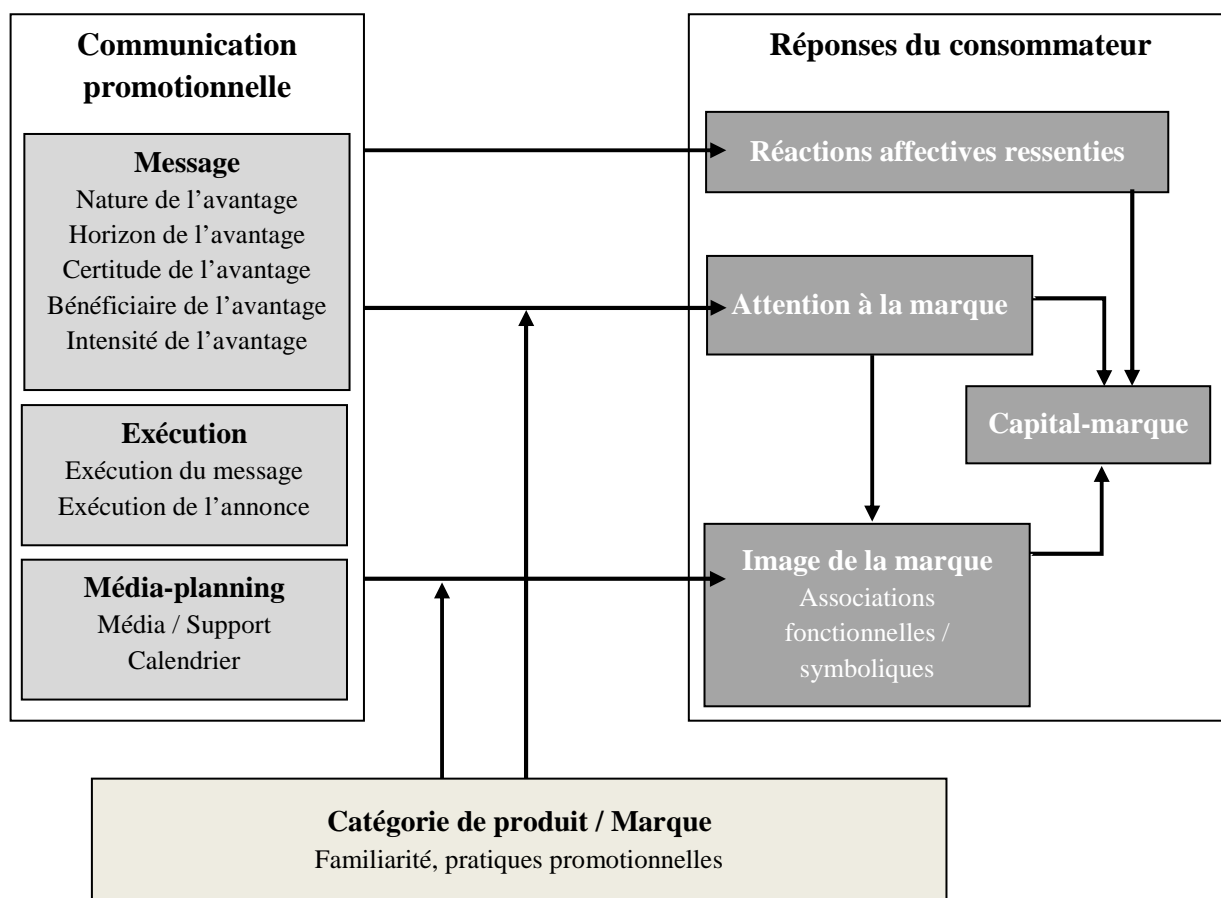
Communication promotionnelle

Message
Nature de l'avantage
Horizon de l'avantage
Certitude de l'avantage
Bénéficiaire de l'avantage
Intensité de l'avantage

Exécution
Exécution du message
Exécution de l'annonce

Média-planning
Média / Support
Calendrier

Réponses du consommateur

Réactions affectives ressenties

Attention à la marque

Capital-marque

Image de la marque
Associations fonctionnelles / symboliques

Catégorie de produit / Marque
Familiarité, pratiques promotionnelles